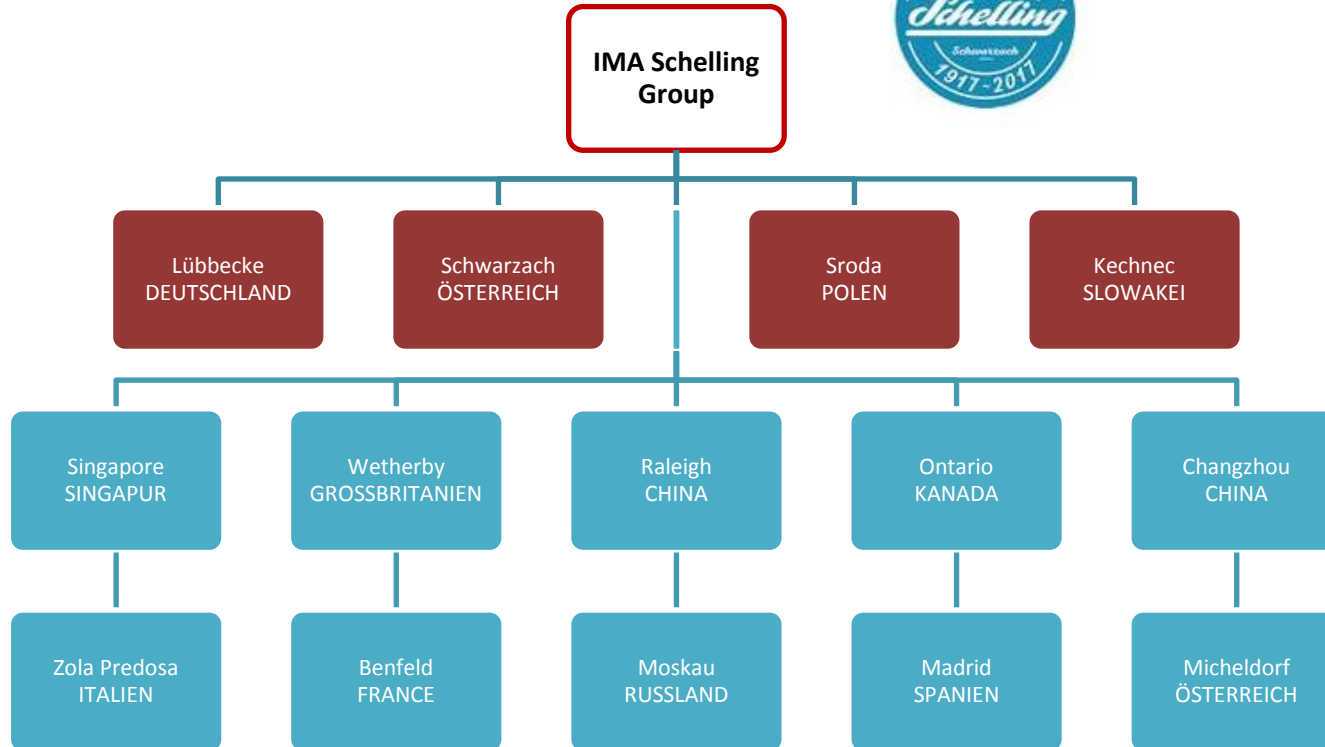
Schelling
Schwarzach
1917 - 2017

IMA Schelling Group

Lübbecke DEUTSCHLAND

Schwarzach ÖSTERREICH

Sroda POLEN

Kechnec SLOWAKEI

Singapore SINGAPUR

Wetherby GROSSBRITANIEN

Raleigh CHINA

Ontario KANADA

Changzhou CHINA

Zola Predosa ITALIEN

Benfeld FRANCE

Moskau RUSSLAND

Madrid SPANIEN

Micheldorf ÖSTERREICH